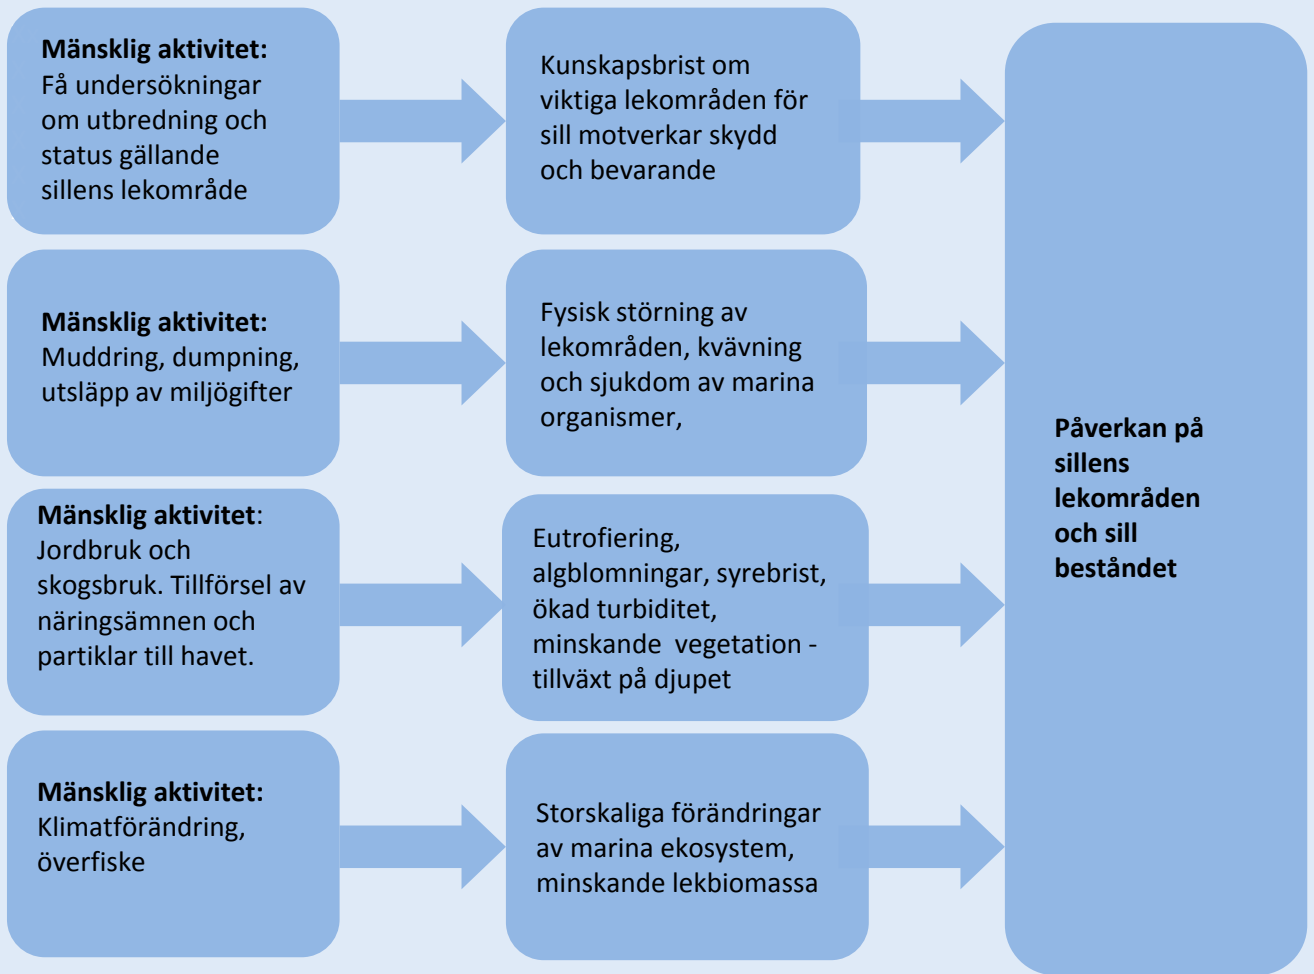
**Mänsklig aktivitet:** Få undersökningar om utbredning och status gällande sillens lekområde

Kunskapsbrist om viktiga lekområden för sill motverkar skydd och bevarande

**Mänsklig aktivitet:** Muddring, dumpning, utsläpp av miljögifter

Fysisk störning av lekområden, kvävning och sjukdom av marina organismer,

**Mänsklig aktivitet**: Jordbruk och skogsbruk. Tillförsel av näringsämnen och partiklar till havet.

Eutrofiering, algblomningar, syrebrist, ökad turbiditet, minskande vegetation -tillväxt på djupet

**Mänsklig aktivitet:** Klimatförändring, överfiske

Storskaliga förändringar av marina ekosystem, minskande lekbiomassa

**Påverkan på sillens lekområden och sill beståndet**